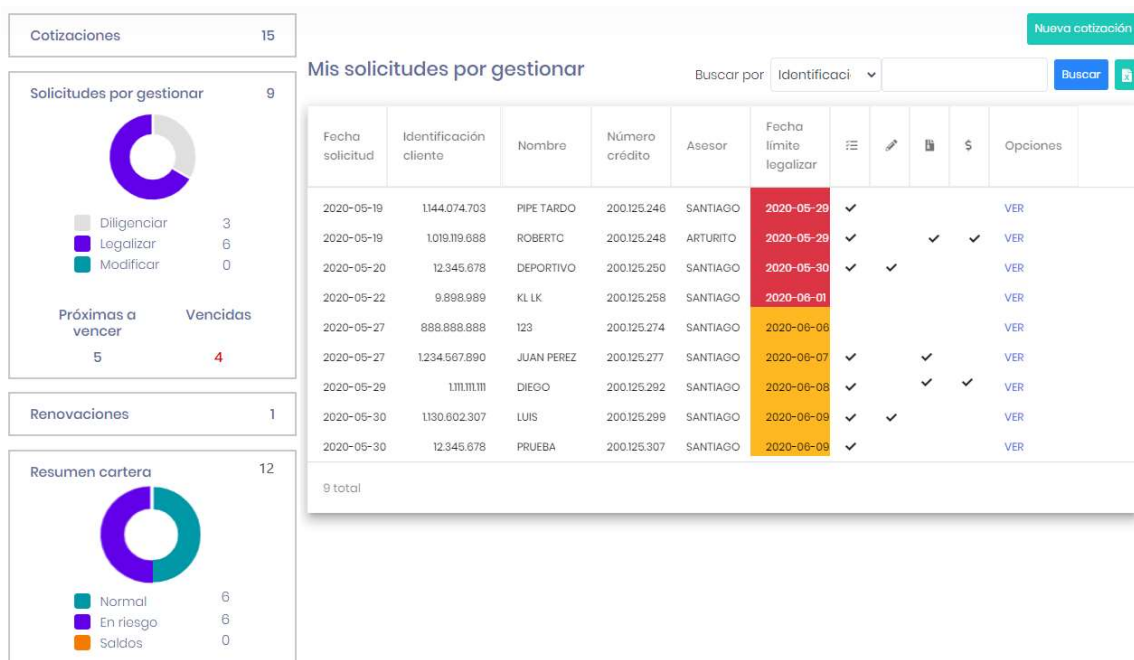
Cotizaciones 15

Solicitudes por gestionar 9

Diligenciar 3
Legalizar 6
Modificar 0

Próximas a vencer 5
Vencidas 4

Renovaciones 1

Resumen cartera 12

Normal 6
En riesgo 6
Saldos 0

Nueva cotización

Mis solicitudes por gestionar

Buscar por Identificaci Buscar

| Fecha solicitud | Identificación cliente | Nombre | Número crédito | Asesor | Fecha límite legalizar | | | | $ | Opciones |
|---|---|---|---|---|---|---|---|---|---|---|
| 2020-05-19 | 1.144.074.703 | PIPE TARDO | 200.125.246 | SANTIAGO | 2020-05-29 | ✓ | | | | VER |
| 2020-05-19 | 1.019.119.688 | ROBERTC | 200.125.248 | ARTURITO | 2020-05-29 | ✓ | | ✓ | ✓ | VER |
| 2020-05-20 | 12.345.678 | DEPORTIVO | 200.125.250 | SANTIAGO | 2020-05-30 | ✓ | ✓ | | | VER |
| 2020-05-22 | 9.898.989 | KL LK | 200.125.258 | SANTIAGO | 2020-06-01 | | | | | VER |
| 2020-05-27 | 888.888.888 | 123 | 200.125.274 | SANTIAGO | 2020-06-06 | | | | | VER |
| 2020-05-27 | 1.234.567.890 | JUAN PEREZ | 200.125.277 | SANTIAGO | 2020-06-07 | ✓ | | ✓ | | VER |
| 2020-05-29 | 1.111.111.111 | DIEGO | 200.125.292 | SANTIAGO | 2020-06-08 | ✓ | | ✓ | ✓ | VER |
| 2020-05-30 | 1.130.602.307 | LUIS | 200.125.299 | SANTIAGO | 2020-06-09 | ✓ | ✓ | | | VER |
| 2020-05-30 | 12.345.678 | PRUEBA | 200.125.307 | SANTIAGO | 2020-06-09 | ✓ | | | | VER |

9 total